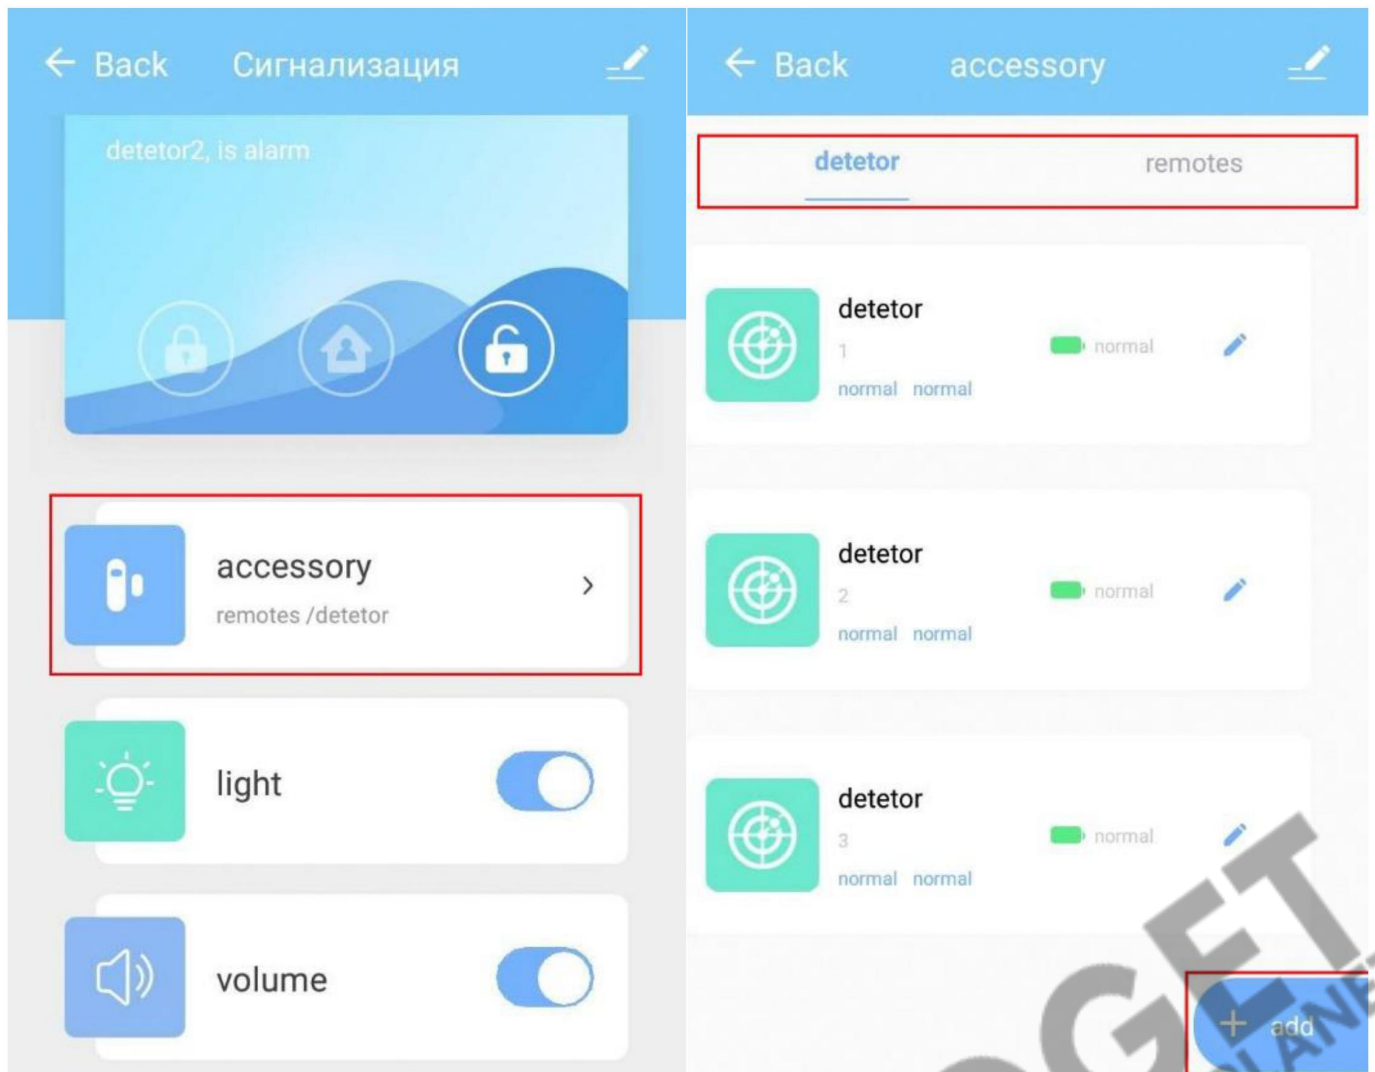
← Back Сигнализация

detetor2, is alarm

accessory
remotes /detetor
›

light

volume

← Back accessory

detetor remotes

detetor
1
normal normal
normal

detetor
2
normal normal
normal

detetor
3
normal normal
normal

+ add

GET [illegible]